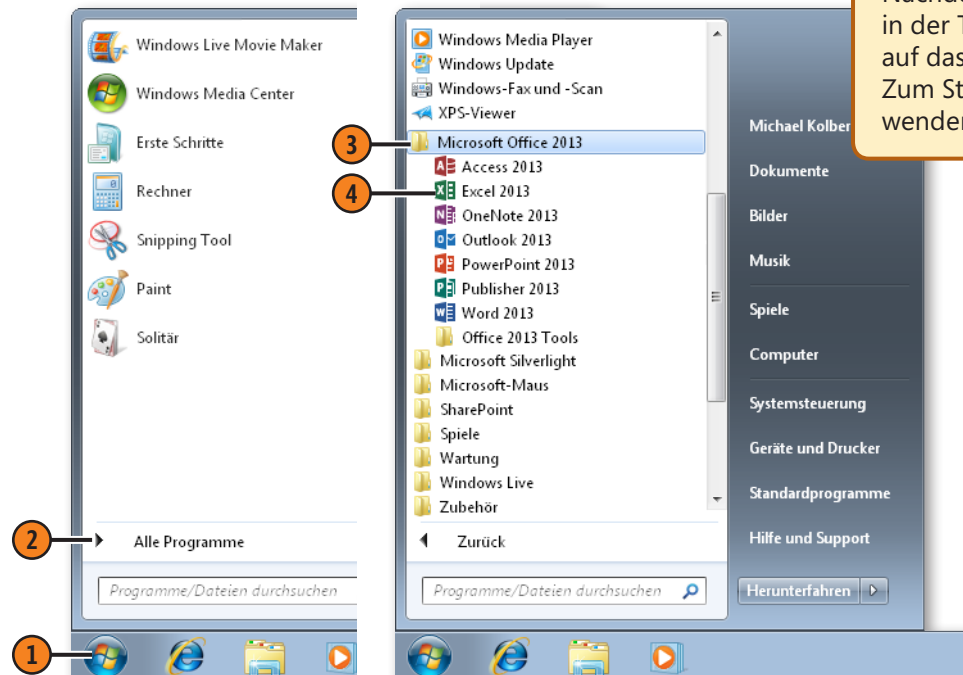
Windows Live Movie Maker
Windows Media Center
Erste Schritte
Rechner
Snipping Tool
Paint
Solitär
2
Alle Programme
Programme/Dateien durchsuchen
1

Windows Media Player
Windows Update
Windows-Fax und -Scan
XPS-Viewer
3
Microsoft Office 2013
Access 2013
4
Excel 2013
OneNote 2013
Outlook 2013
PowerPoint 2013
Publisher 2013
Word 2013
Office 2013 Tools
Microsoft Silverlight
Microsoft-Maus
SharePoint
Spiele
Wartung
Windows Live
Zubehör
Zurück
Programme/Dateien durchsuchen

Michael Kolber
Dokumente
Bilder
Musik
Spiele
Computer
Systemsteuerung
Geräte und Drucker
Standardprogramme
Hilfe und Support
Herunterfahren

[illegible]
in der T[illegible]
auf das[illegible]
Zum St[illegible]
wender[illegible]